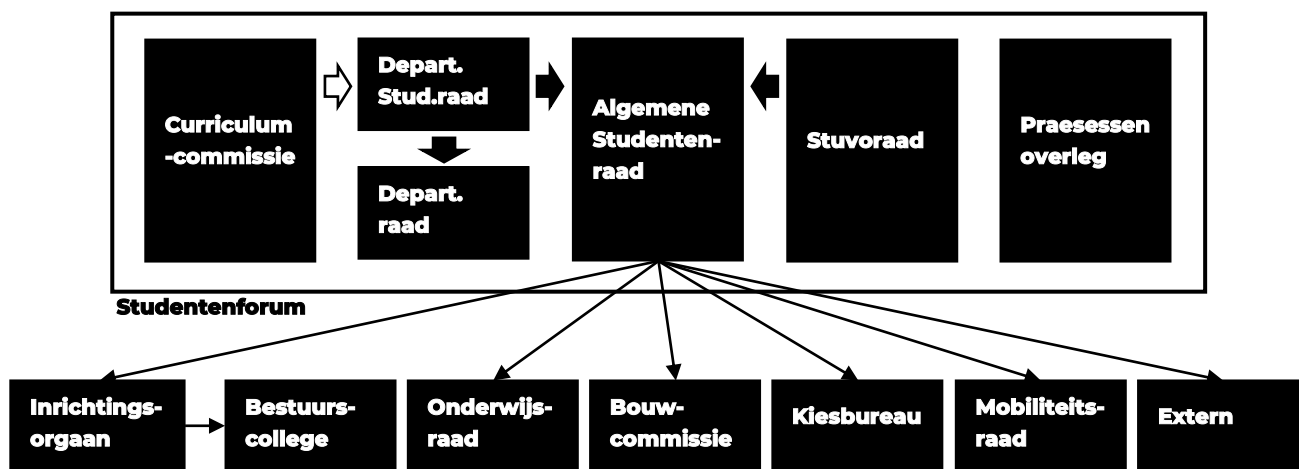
Curriculum -commissie

Depart. Stud.raad

Depart. raad

Algemene Studentenraad

Stuvoraad

Praesessen overleg

Studentenforum

Inrichtingsorgaan

Bestuurscollege

Onderwijsraad

Bouwcommissie

Kiesbureau

Mobiliteitsraad

Extern